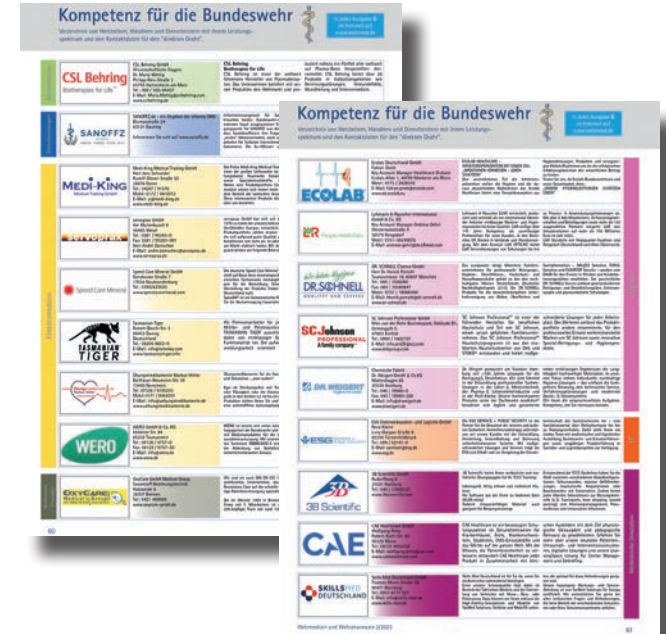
Kompetenz für die Bundeswehr

Verzeichnis von Herstellern, Händlern und Dienstleistern mit ihrem Leistungsspektrum und den Kontaktdaten für den "direkten Draht".

CSL Behring
Biotherapies for Life

SANOFFZ

MEDI-KING

Speed Care Mineral

TASMANIAN TIGER

WERO

OXYCARE

60

Kompetenz für die Bundeswehr

Verzeichnis von Herstellern, Händlern und Dienstleistern mit ihrem Leistungsspektrum und den Kontaktdaten für den "direkten Draht".

ECOLAB

DR.SCHNELL

SC Johnson PROFESSIONAL

DR.WEIGERT

ESG

3B Scientific

CAE

SKILLSMED DEUTSCHLAND

Wehrmedizin und Wehrpharmazie 2/2023

61